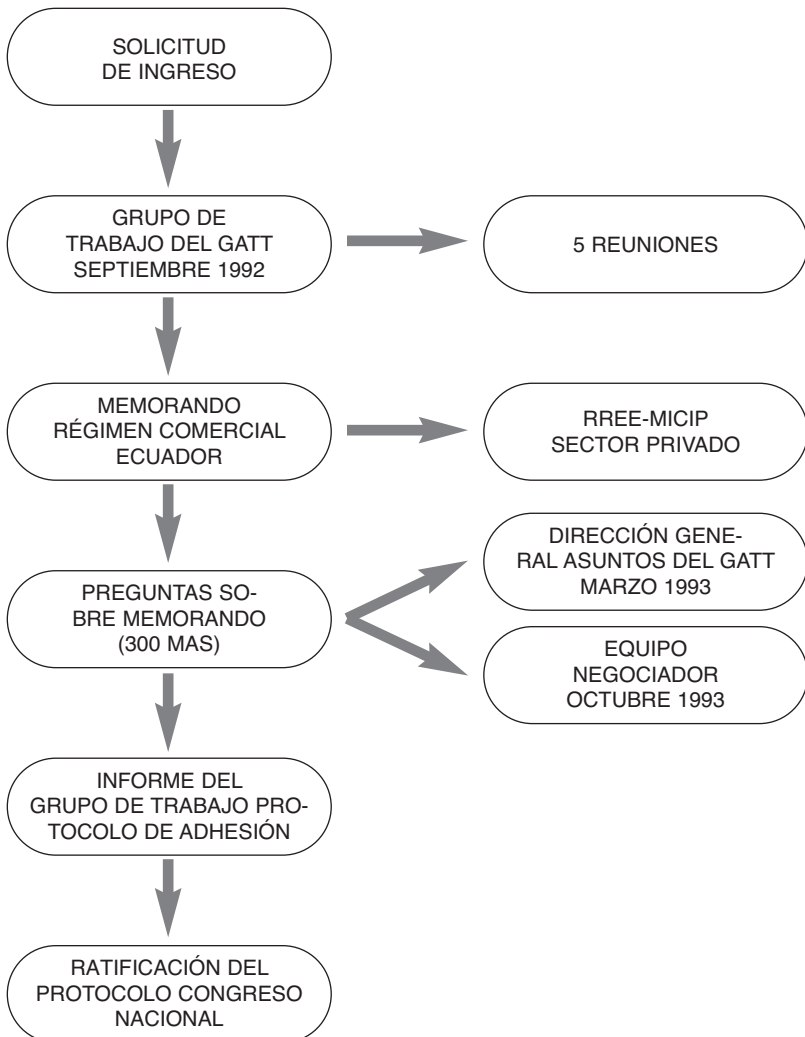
SOLICITUD DE INGRESO

GRUPO DE TRABAJO DEL GATT SEPTIEMBRE 1992

5 REUNIONES

MEMORANDO RÉGIMEN COMERCIAL ECUADOR

RREE-MICIP SECTOR PRIVADO

PREGUNTAS SOBRE MEMORANDO (300 MAS)

DIRECCIÓN GENERAL ASUNTOS DEL GATT MARZO 1993

EQUIPO NEGOCIADOR OCTUBRE 1993

INFORME DEL GRUPO DE TRABAJO PROTOCOLO DE ADHESIÓN

RATIFICACIÓN DEL PROTOCOLO CONGRESO NACIONAL